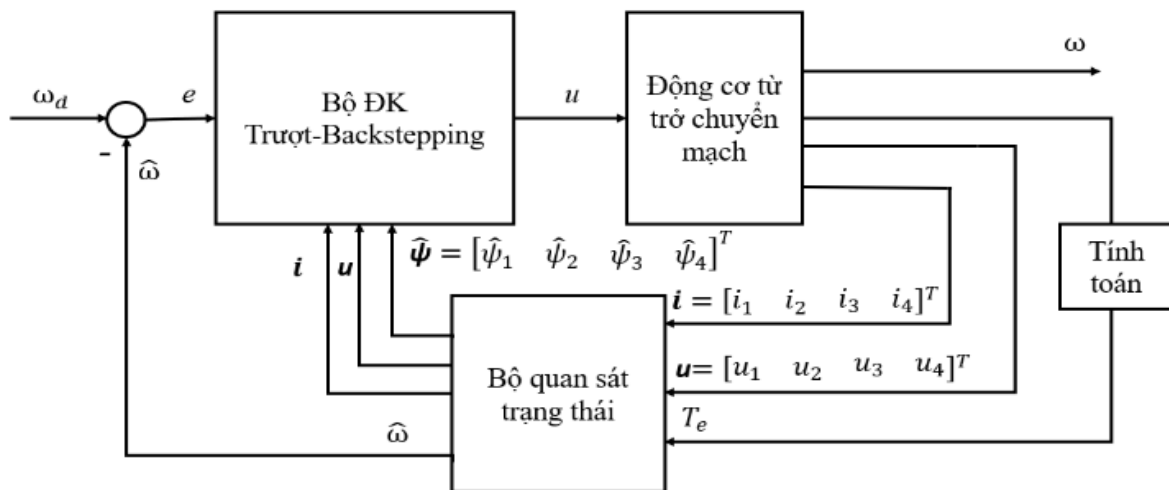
$\omega_d$

$e$

-

$\widehat{\omega}$

Bộ ĐK Trượt-Backstepping

$u$

Động cơ từ trở chuyển mạch

ω

Tính toán

$\boldsymbol{i}$

$\boldsymbol{u}$

$\widehat{\boldsymbol{\psi}} = [\hat{\psi}_1 \quad \hat{\psi}_2 \quad \hat{\psi}_3 \quad \hat{\psi}_4]^T$

$\boldsymbol{i} = [i_1 \quad i_2 \quad i_3 \quad i_4]^T$

$\boldsymbol{u} = [u_1 \quad u_2 \quad u_3 \quad u_4]^T$

Bộ quan sát trạng thái

$T_e$

$\widehat{\omega}$